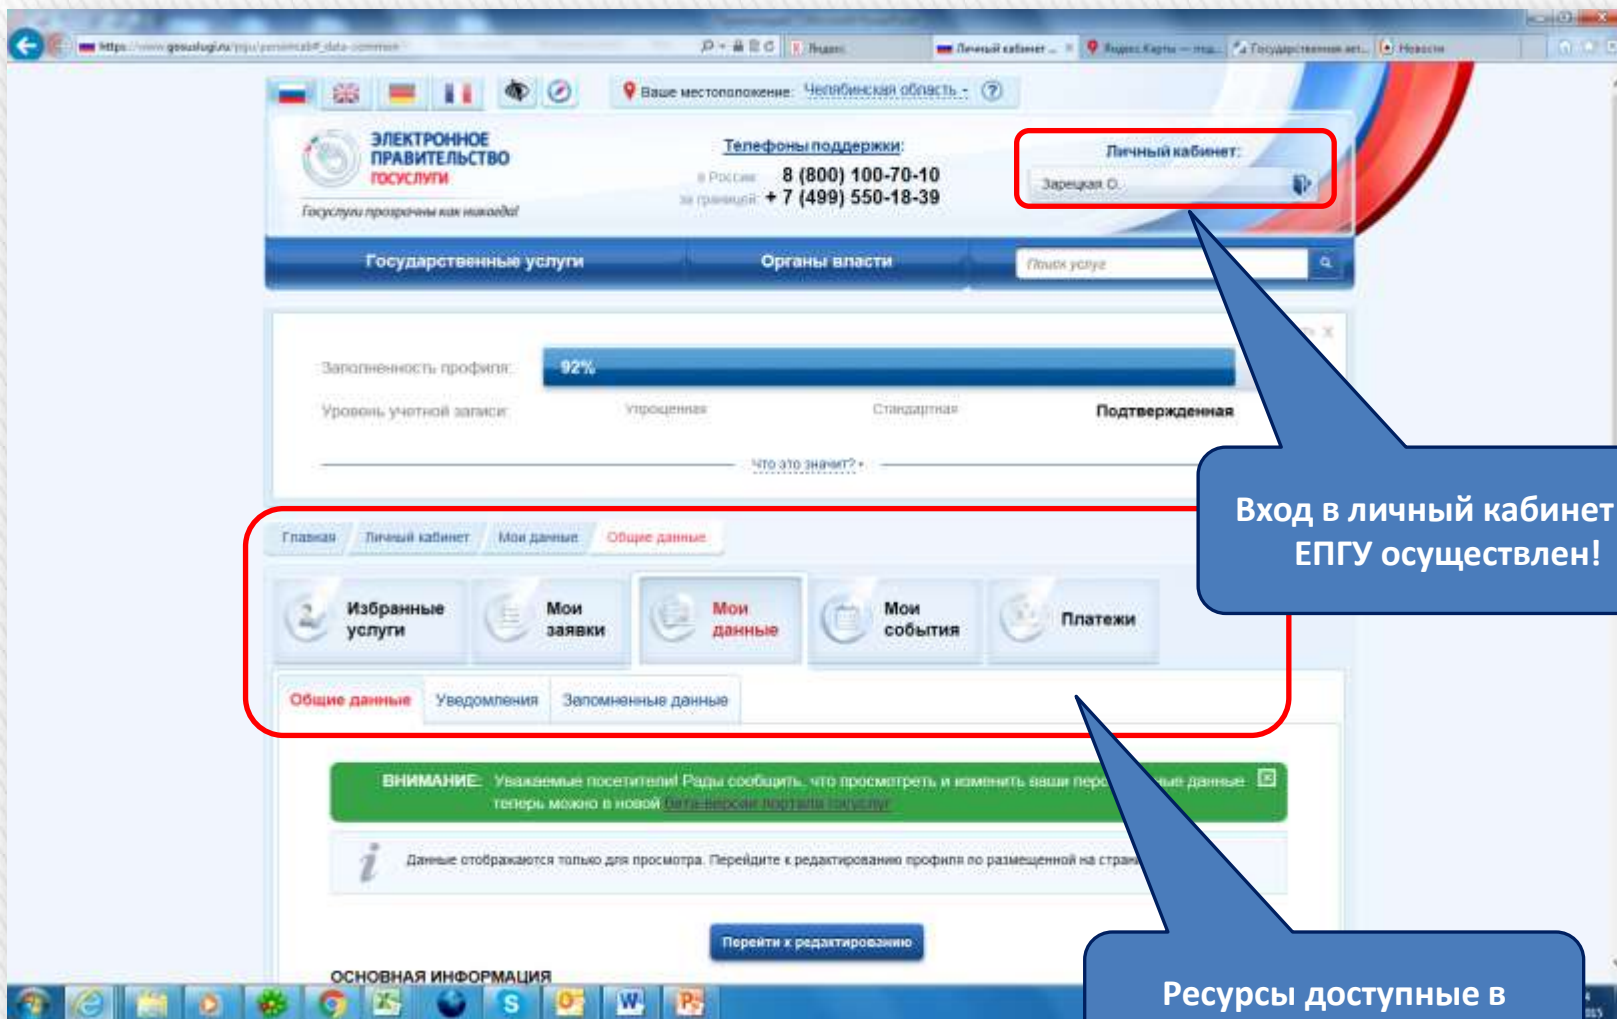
https://www.gosuslugi.ru/pgu/personcab#_data-common
Яндекс
Личный кабинет ...
Яндекс.Карты — под...
Государственные усл...
Новости

Ваше местоположение: Челябинская область
?

ЭЛЕКТРОННОЕ ПРАВИТЕЛЬСТВО ГОСУСЛУГИ
Госуслуги прозрачны как никогда!

Телефоны поддержки:
в России 8 (800) 100-70-10
за границей + 7 (499) 550-18-39

Личный кабинет:
Зарецкая О.

Государственные услуги
Органы власти
Поиск услуг

Заполненность профиля: 92%
Уровень учетной записи: Упрощенная Стандартная Подтвержденная
Что это значит?

Главная
Личный кабинет
Мои данные
Общие данные

Избранные услуги
Мои заявки
Мои данные
Мои события
Платежи

Общие данные
Уведомления
Запомненные данные

ВНИМАНИЕ: Уважаемые посетители! Рады сообщить, что просмотреть и изменить ваши пер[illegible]ые данные теперь можно в новой бета-версии портала госуслуг

Данные отображаются только для просмотра. Перейдите к редактированию профиля по размещенной на стран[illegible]

Перейти к редактированию

ОСНОВНАЯ ИНФОРМАЦИЯ

Вход в личный кабинет ЕПГУ осуществлен!

Ресурсы доступные в